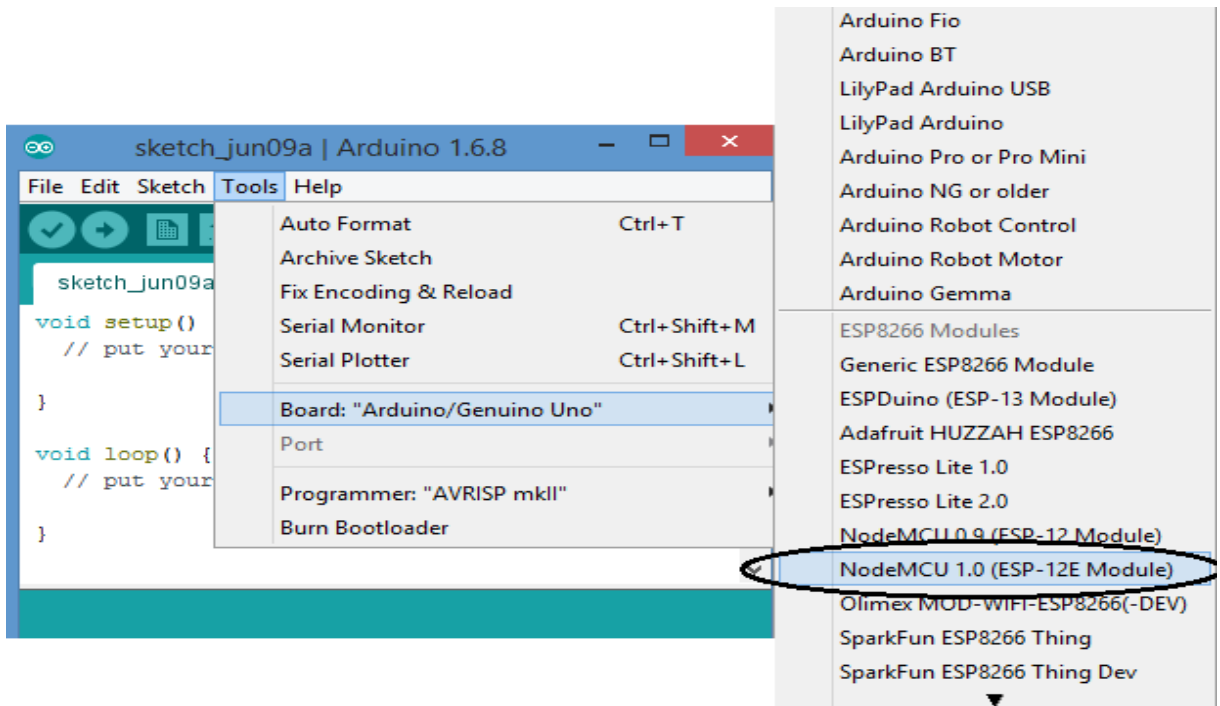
sketch_jun09a | Arduino 1.6.8

File Edit Sketch Tools Help

sketch_jun09a

void setup()
  // put your

}

void loop() {
  // put your

}

Auto Format Ctrl+T
Archive Sketch
Fix Encoding & Reload
Serial Monitor Ctrl+Shift+M
Serial Plotter Ctrl+Shift+L
Board: "Arduino/Genuino Uno"
Port
Programmer: "AVRISP mkII"
Burn Bootloader

Arduino Fio
Arduino BT
LilyPad Arduino USB
LilyPad Arduino
Arduino Pro or Pro Mini
Arduino NG or older
Arduino Robot Control
Arduino Robot Motor
Arduino Gemma
ESP8266 Modules
Generic ESP8266 Module
ESPDuino (ESP-13 Module)
Adafruit HUZZAH ESP8266
ESPresso Lite 1.0
ESPresso Lite 2.0
NodeMCU 0.9 (ESP-12 Module)
NodeMCU 1.0 (ESP-12E Module)
Olimex MOD-WIFI-ESP8266(-DEV)
SparkFun ESP8266 Thing
SparkFun ESP8266 Thing Dev